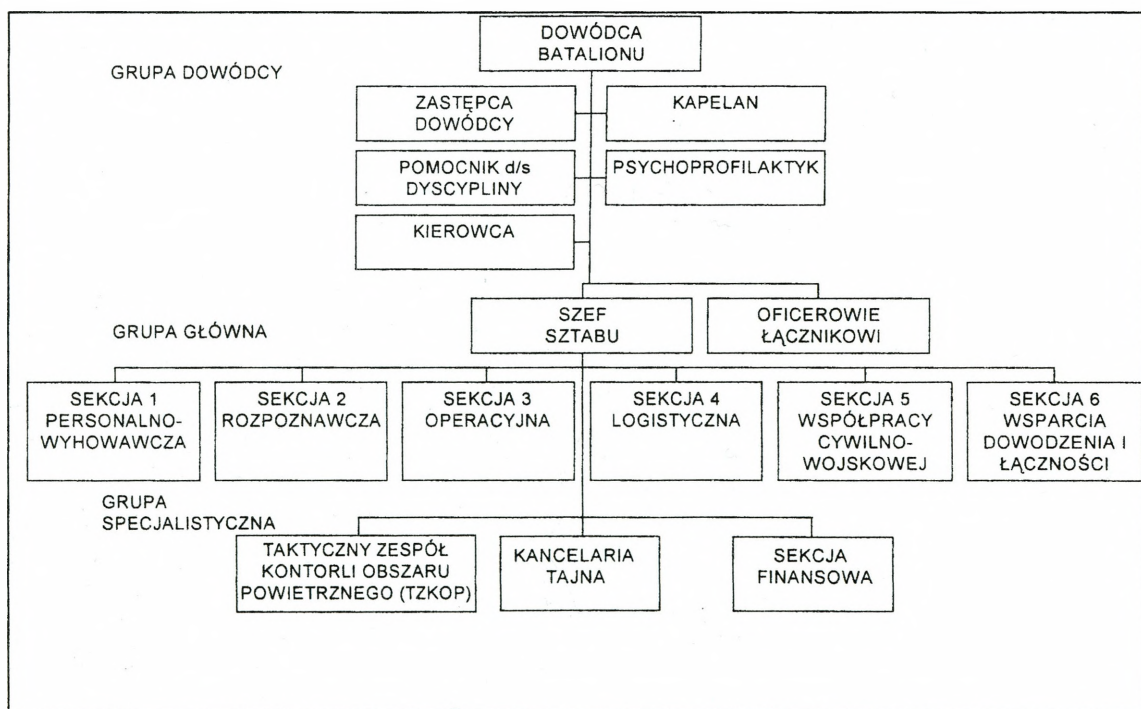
DOWÓDCA BATALIONU

GRUPA DOWÓDCY

ZASTĘPCA DOWÓDCY

KAPELAN

POMOCNIK d/s DYSCYPLINY

PSYCHOPROFILAKTYK

KIEROWCA

GRUPA GŁÓWNA

SZEF SZTABU

OFICEROWIE ŁĄCZNIKOWI

SEKCJA 1 PERSONALNO-WYHOWAWCZA

SEKCJA 2 ROZPOZNAWCZA

SEKCJA 3 OPERACYJNA

SEKCJA 4 LOGISTYCZNA

SEKCJA 5 WSPÓŁPRACY CYWILNO-WOJSKOWEJ

SEKCJA 6 WSPARCIA DOWODZENIA I ŁĄCZNOŚCI

GRUPA SPECJALISTYCZNA

TAKTYCZNY ZESPÓŁ KONTORLI OBSZARU POWIETRZNEGO (TZKOP)

KANCELARIA TAJNA

SEKCJA FINANSOWA